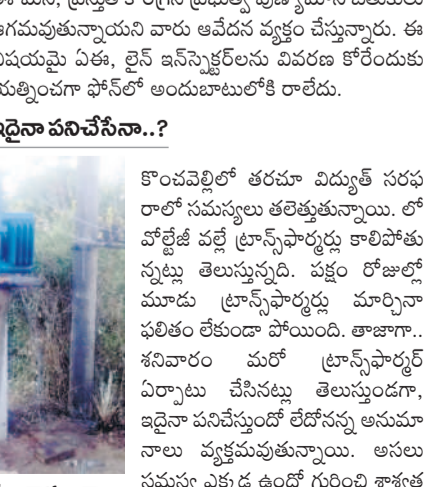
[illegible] ప్రస్తుత ప్రభుత్వ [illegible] నిధులు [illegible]గమవుతున్నాయని వారు ఆవేదన వ్యక్తం చేస్తున్నారు. ఈ విషయమై ఏఈ, లైన్ ఇన్‌స్పెక్టర్‌లను వివరణ కోరేందుకు యత్నించగా ఫోన్‌లో అందుబాటులోకి రాలేదు.

ఇదైనా పనిచేసేనా..?

కొంచవెల్లిలో తరచూ విద్యుత్ సరఫరాలో సమస్యలు తలెత్తుతున్నాయి. లో వోల్టేజీ వల్లే ట్రాన్స్‌ఫార్మర్లు కాలిపోతున్నట్లు తెలుస్తున్నది. పక్షం రోజుల్లో మూడు ట్రాన్స్‌ఫార్మర్లు మార్చినా ఫలితం లేకుండా పోయింది. తాజాగా.. శనివారం మరో ట్రాన్స్‌ఫార్మర్ ఏర్పాటు చేసినట్లు తెలుస్తుండగా, ఇదైనా పనిచేస్తుందో లేదోనన్న అనుమానాలు వ్యక్తమవుతున్నాయి. అసలు సమస్య ఎక్కడ ఉందో గుర్తించి శాశ్వత